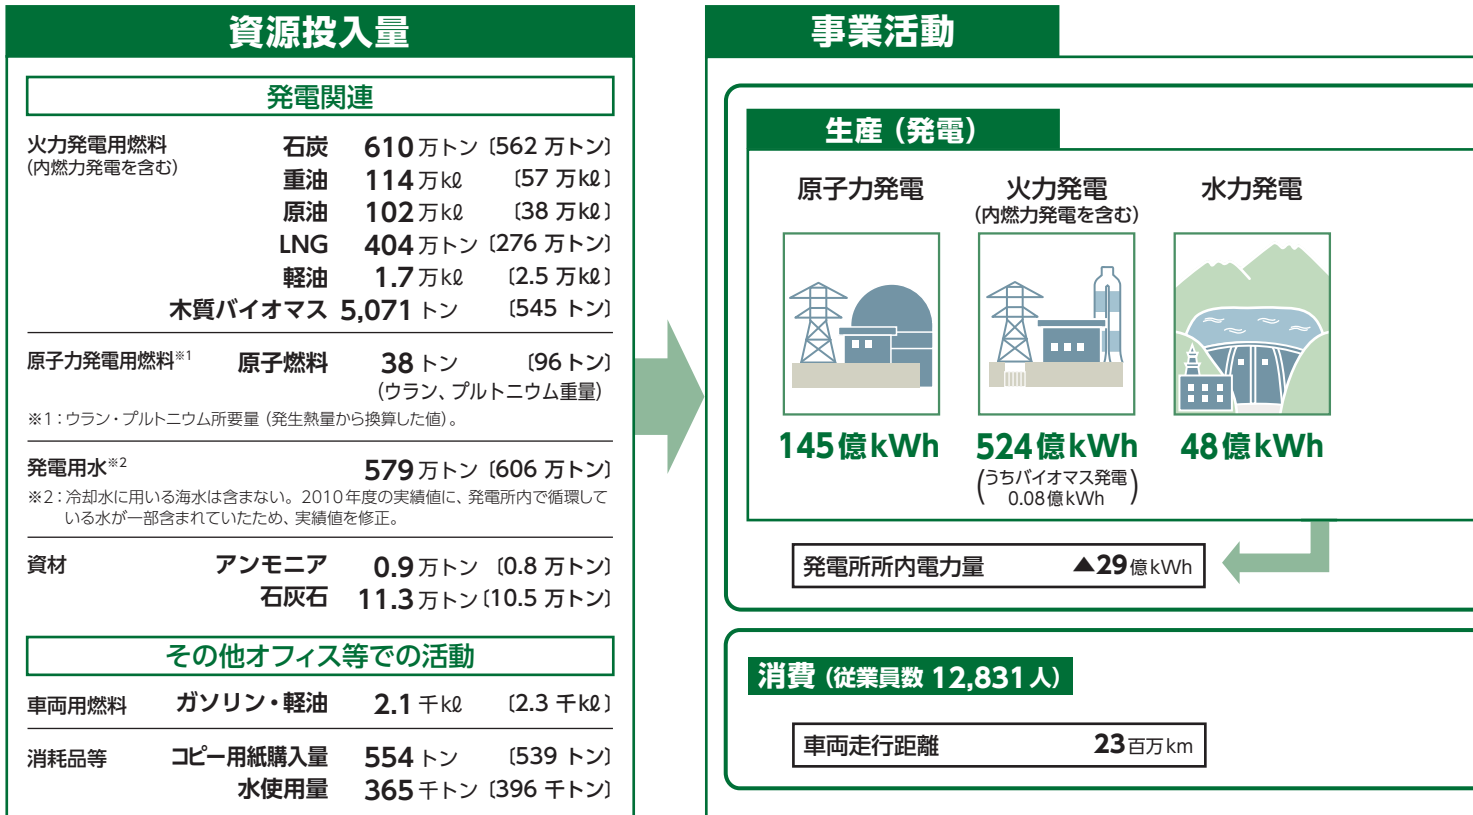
資源投入量

発電関連

火力発電用燃料
(内燃力発電を含む)

| | | |
|---|---|---|
| 石炭 | 610 万トン | 〔562 万トン〕 |
| 重油 | 114 万kℓ | 〔57 万kℓ〕 |
| 原油 | 102 万kℓ | 〔38 万kℓ〕 |
| LNG | 404 万トン | 〔276 万トン〕 |
| 軽油 | 1.7 万kℓ | 〔2.5 万kℓ〕 |
| 木質バイオマス | 5,071 トン | 〔545 トン〕 |

原子力発電用燃料※1　原子燃料　38 トン　〔96 トン〕
(ウラン、プルトニウム重量)
※1：ウラン・プルトニウム所要量（発生熱量から換算した値）。

発電用水※2　579 万トン〔606 万トン〕
※2：冷却水に用いる海水は含まない。2010年度の実績値に、発電所内で循環している水が一部含まれていたため、実績値を修正。

資材　アンモニア　0.9 万トン　〔0.8 万トン〕
石灰石　11.3 万トン〔10.5 万トン〕

その他オフィス等での活動

車両用燃料　ガソリン・軽油　2.1 千kℓ　〔2.3 千kℓ〕

消耗品等　コピー用紙購入量　554 トン　〔539 トン〕
水使用量　365 千トン〔396 千トン〕

事業活動

生産（発電）

原子力発電
145億kWh

火力発電
(内燃力発電を含む)
524億kWh
(うちバイオマス発電 0.08億kWh)

水力発電
48億kWh

発電所所内電力量　▲29億kWh

消費（従業員数 12,831 人）

車両走行距離　23百万km